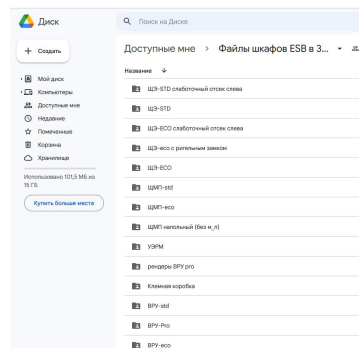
Диск

Поиск на Диске

+ Создать

Мой диск
Компьютеры
Доступные мне
Недавние
Помеченные
Корзина
Хранилище

Использовано 101,5 МБ из 15 ГБ

Купить больше места

Доступные мне > Файлы шкафов ESB в 3...

Название ↓

ЩЭ-STD слаботочный отсек слева
ЩЭ-STD
ЩЭ-ECO слаботочный отсек слева
ЩЭ-eco с ригельным замком
ЩЭ-ECO
ЩМП-std
ЩМП-eco
ЩМП напольный (без м_п)
УЭРМ
рендеры ВРУ pro
Клемная коробка
ВРУ-std
ВРУ-Pro
ВРУ-eco